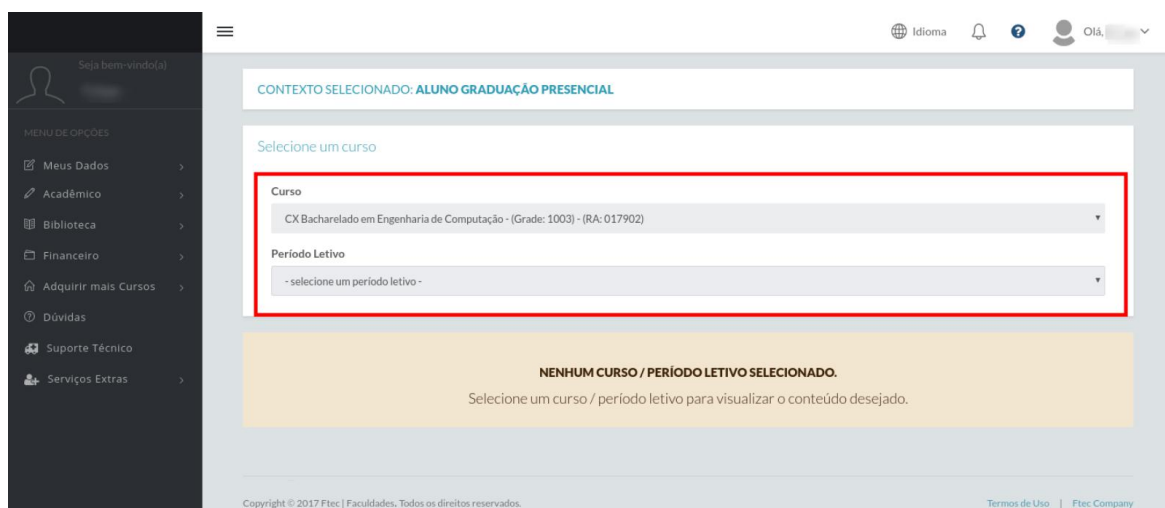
Idioma Olá, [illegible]

Seja bem-vindo(a)
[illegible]

MENU DE OPÇÕES
Meus Dados
Acadêmico
Biblioteca
Financeiro
Adquirir mais Cursos
Dúvidas
Suporte Técnico
Serviços Extras

CONTEXTO SELECIONADO: ALUNO GRADUAÇÃO PRESENCIAL

Selecione um curso

Curso
CX Bacharelado em Engenharia de Computação - (Grade: 1003) - (RA: 017902)

Período Letivo
- selecione um período letivo -

NENHUM CURSO / PERÍODO LETIVO SELECIONADO.
Selecione um curso / período letivo para visualizar o conteúdo desejado.

Copyright © 2017 Ftec | Faculdades. Todos os direitos reservados.

Termos de Uso | Ftec Company